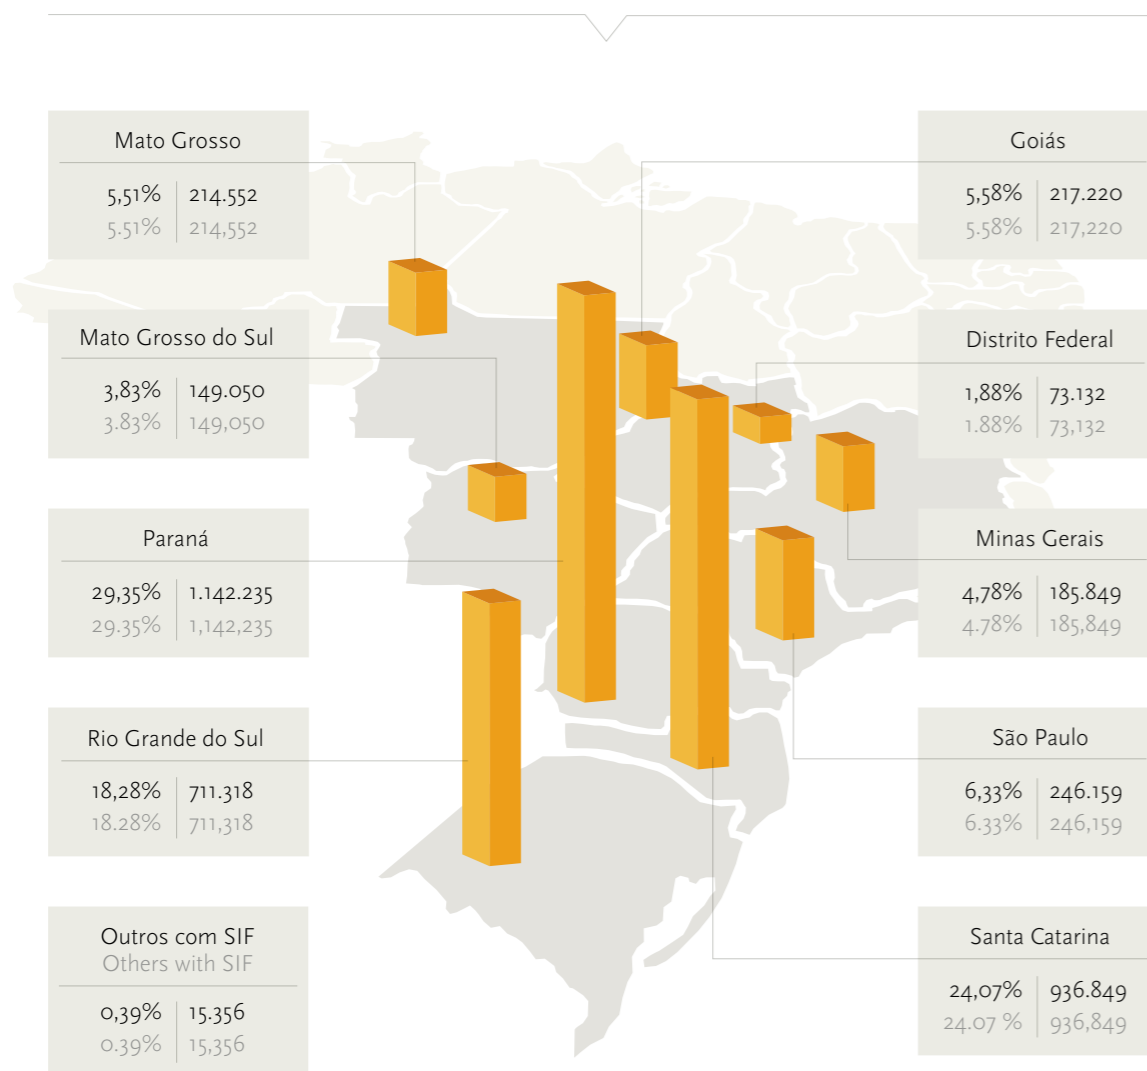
Mato Grosso
5,51% | 214.552
5.51% | 214,552

Mato Grosso do Sul
3,83% | 149.050
3.83% | 149,050

Paraná
29,35% | 1.142.235
29.35% | 1,142,235

Rio Grande do Sul
18,28% | 711.318
18.28% | 711,318

Outros com SIF
Others with SIF
0,39% | 15.356
0.39% | 15,356

Goiás
5,58% | 217.220
5.58% | 217,220

Distrito Federal
1,88% | 73.132
1.88% | 73,132

Minas Gerais
4,78% | 185.849
4.78% | 185,849

São Paulo
6,33% | 246.159
6.33% | 246,159

Santa Catarina
24,07% | 936.849
24.07 % | 936,849